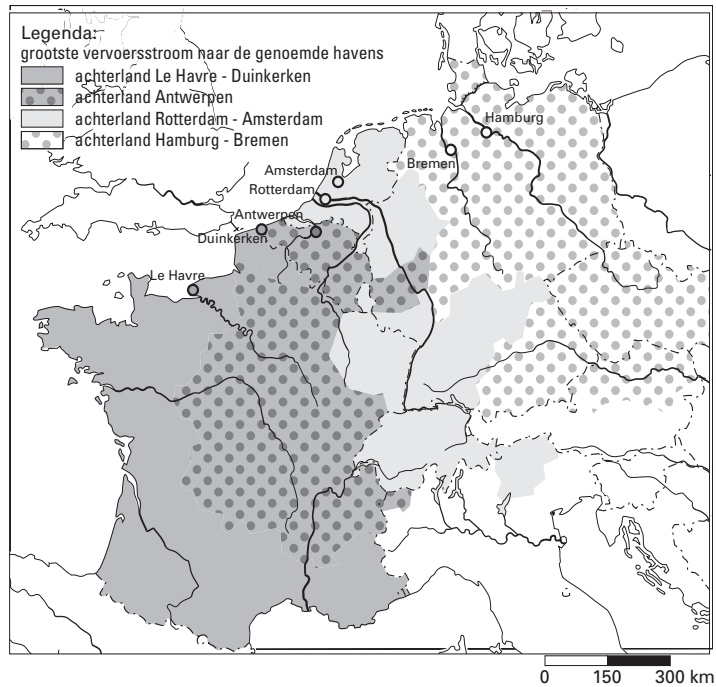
Legenda:
grootste vervoersstroom naar de genoemde havens
achterland Le Havre - Duinkerken
achterland Antwerpen
achterland Rotterdam - Amsterdam
achterland Hamburg - Bremen

Hamburg
Bremen
Amsterdam
Rotterdam
Antwerpen
Duinkerken
Le Havre

0 150 300 km